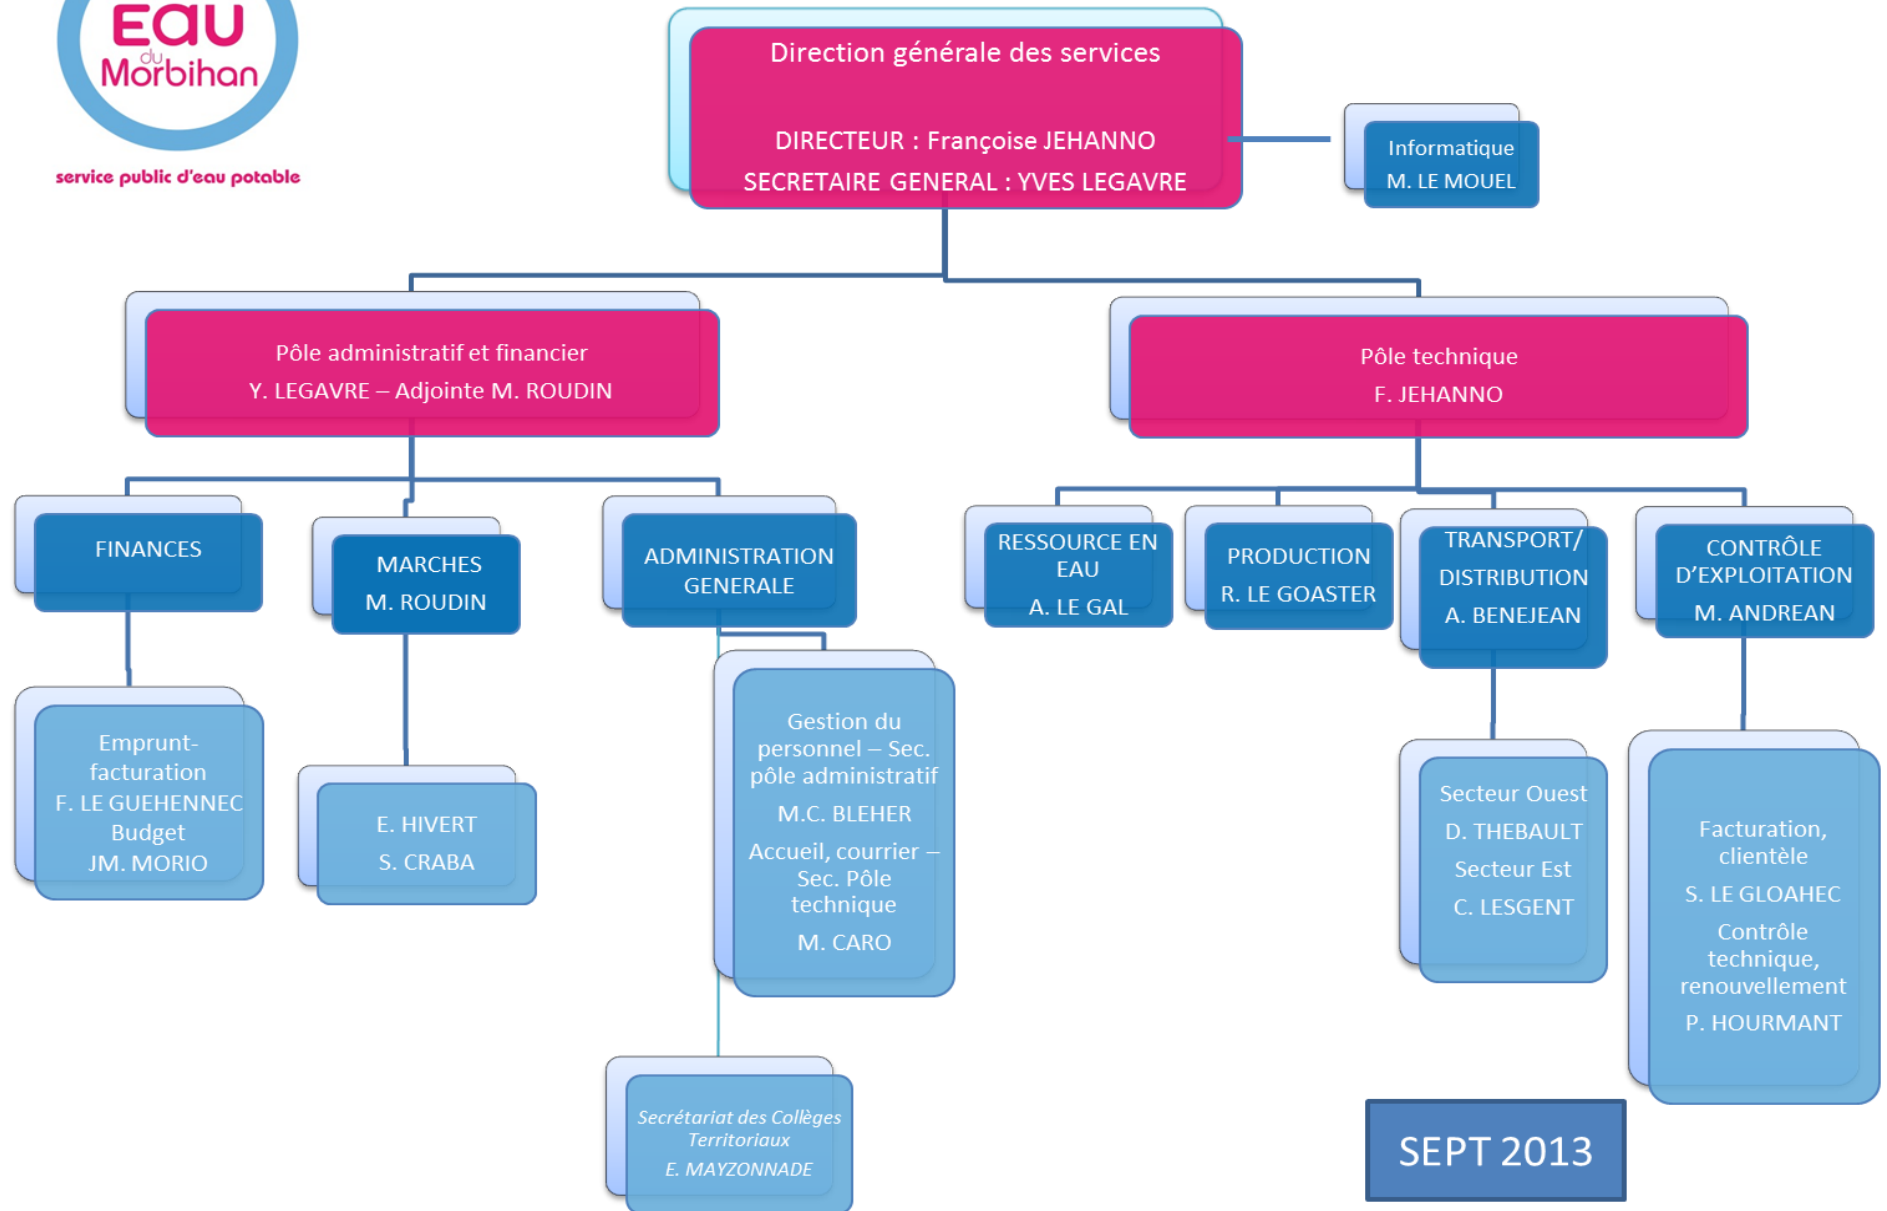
Eau du Morbihan
service public d'eau potable

Direction générale des services

DIRECTEUR : Françoise JEHANNO
SECRETAIRE GENERAL : YVES LEGAVRE

Informatique
M. LE MOUEL

Pôle administratif et financier
Y. LEGAVRE – Adjointe M. ROUDIN

Pôle technique
F. JEHANNO

FINANCES

MARCHES
M. ROUDIN

ADMINISTRATION GENERALE

RESSOURCE EN EAU
A. LE GAL

PRODUCTION
R. LE GOASTER

TRANSPORT/ DISTRIBUTION
A. BENEJEAN

CONTRÔLE D'EXPLOITATION
M. ANDREAN

Emprunt-facturation
F. LE GUEHENNEC
Budget
JM. MORIO

E. HIVERT
S. CRABA

Gestion du personnel – Sec. pôle administratif
M.C. BLEHER
Accueil, courrier – Sec. Pôle technique
M. CARO

Secteur Ouest
D. THEBAULT
Secteur Est
C. LESGENT

Facturation, clientèle
S. LE GLOAHEC
Contrôle technique, renouvellement
P. HOURMANT

Secrétariat des Collèges Territoriaux
E. MAYZONNADE

SEPT 2013